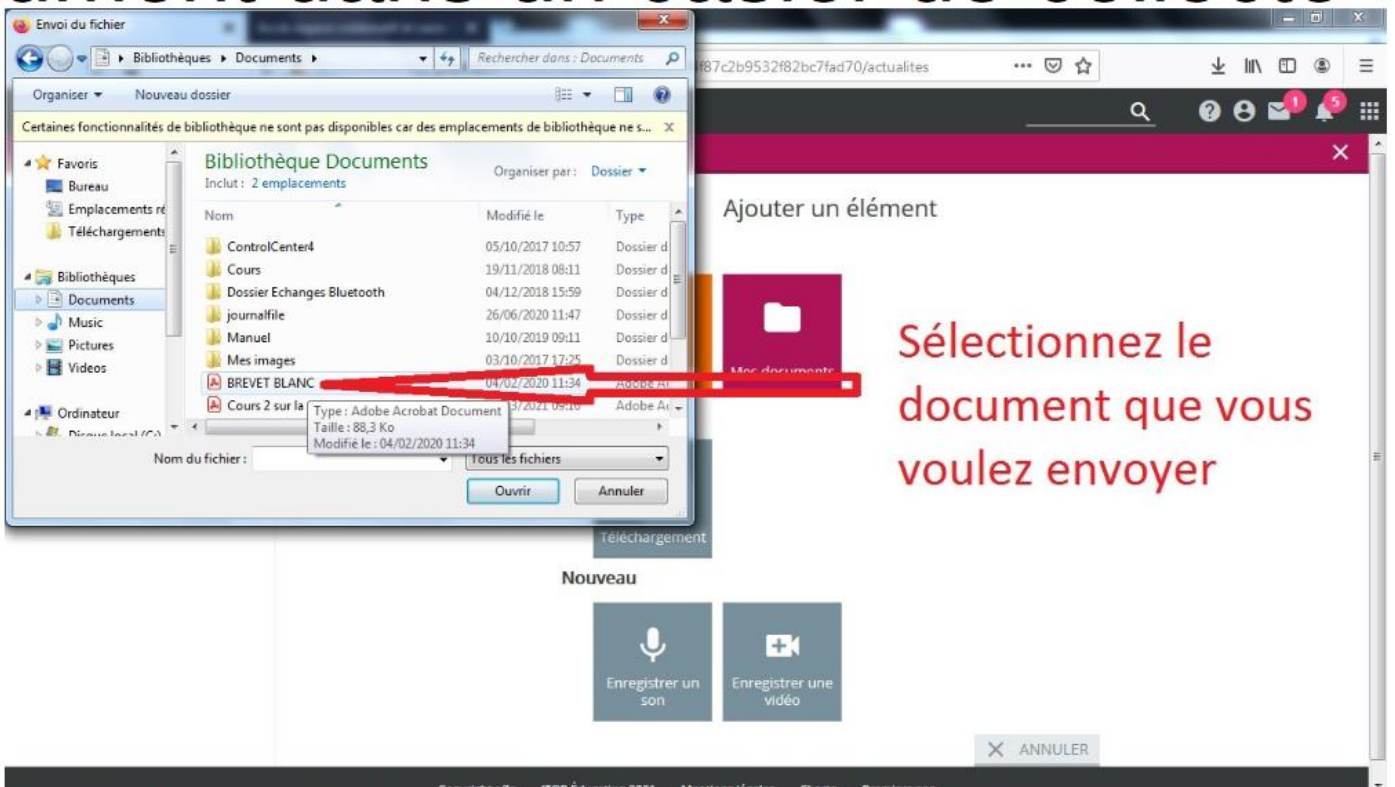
Envoi du fichier

Bibliothèques ▸ Documents ▸

Rechercher dans : Documents

f87c2b9532f82bc7fad70/actualites

Organiser ▾ Nouveau dossier

Certaines fonctionnalités de bibliothèque ne sont pas disponibles car des emplacements de bibliothèque ne s...

Favoris
Bureau
Emplacements ré
Téléchargements

Bibliothèques
Documents
Music
Pictures
Videos

Ordinateur
Disque local (C:)

Bibliothèque Documents
Inclut : 2 emplacements

Organiser par : Dossier ▾

| Nom | Modifié le | Type |
|---|---|---|
| ControlCenter4 | 05/10/2017 10:57 | Dossier d |
| Cours | 19/11/2018 08:11 | Dossier d |
| Dossier Echanges Bluetooth | 04/12/2018 15:59 | Dossier d |
| journalfile | 26/06/2020 11:47 | Dossier d |
| Manuel | 10/10/2019 09:11 | Dossier d |
| Mes images | 03/10/2017 17:25 | Dossier d |
| BREVET BLANC | 04/02/2020 11:34 | Adobe A |
| Cours 2 sur la | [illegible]3/2021 09:10 | Adobe A |

Type : Adobe Acrobat Document
Taille : 88,3 Ko
Modifié le : 04/02/2020 11:34

Nom du fichier :
Tous les fichiers
Ouvrir
Annuler

Ajouter un élément

Mes documents

Téléchargement

Sélectionnez le document que vous voulez envoyer

Nouveau

Enregistrer un son

Enregistrer une vidéo

ANNULER